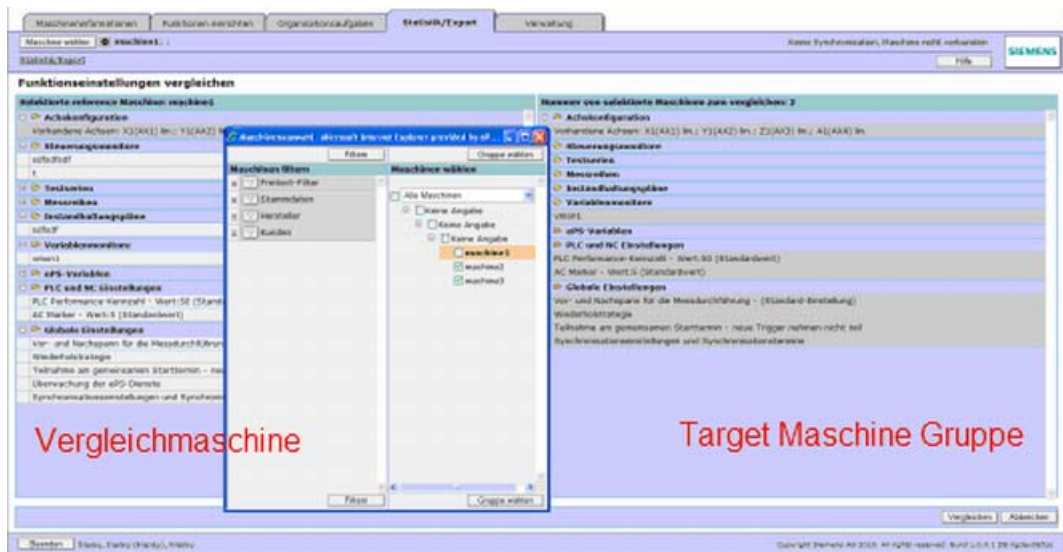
Maschineninformationen | Funktionen einrichten | Organisationsaufgaben | Statistik/Export | Verwaltung

Maschine wählen | maschine1

Statistik/Export

Keine Synchronisation, Maschine nicht verbunden

Hilfe

SIEMENS

Funktionseinstellungen vergleichen

Selektierte reference Maschine: maschine1

Achskonfiguration

Vorhandene Achsen: X1(AX1) lin.; Y1(AX2) lin.;

Steuerungsmonitore

sdfsdfsdf

t

Testserien

Messreihen

Instandhaltungspläne

sdfsdf

Variablenmonitore

wiwert

ePS-Variablen

PLC und NC Einstellungen

PLC Performance-Kennzahl - Wert:50 (Standa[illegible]

AC Marker - Wert:5 (Standardwert)

Globale Einstellungen

Vor- und Nachsperre für die Messdurchführun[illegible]

Wiederholstrategie

Teilnahme am gemeinsamen Starttermin - neu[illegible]

Überwachung der ePS-Dienste

Synchronisationseinstellungen und Synchronis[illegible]

Vergleichmaschine

Maschinenauswahl - Microsoft Internet Explorer provided by sF...

Filtern

Gruppe wählen

Maschinen filtern

Freitext-Filter

Stammdaten

Hersteller

Kunden

Maschinen wählen

Alle Maschinen

Keine Angabe

Keine Angabe

Keine Angabe

maschine1

maschine2

maschine3

Filtern

Gruppe wählen

Nummer von selektierte Maschinen zum vergleichen: 2

Achskonfiguration

Vorhandene Achsen: X1(AX1) lin.; Y1(AX2) lin.; Z1(AX3) lin.; A1(AX4) lin.

Steuerungsmonitore

Testserien

Messreihen

Instandhaltungspläne

Variablenmonitore

VROF1

ePS-Variablen

PLC und NC Einstellungen

PLC Performance-Kennzahl - Wert:50 (Standardwert)

AC Marker - Wert:5 (Standardwert)

Globale Einstellungen

Vor- und Nachsperre für die Messdurchführung - (Standard-Einstellung)

Wiederholstrategie

Teilnahme am gemeinsamen Starttermin - neue Trigger nehmen nicht teil

Synchronisationseinstellungen und Synchronisationstermine

Target Maschine Gruppe

Vergleichen | Abbrechen

Beenden | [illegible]

Copyright Siemens AG 2010. All rights reserved. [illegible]